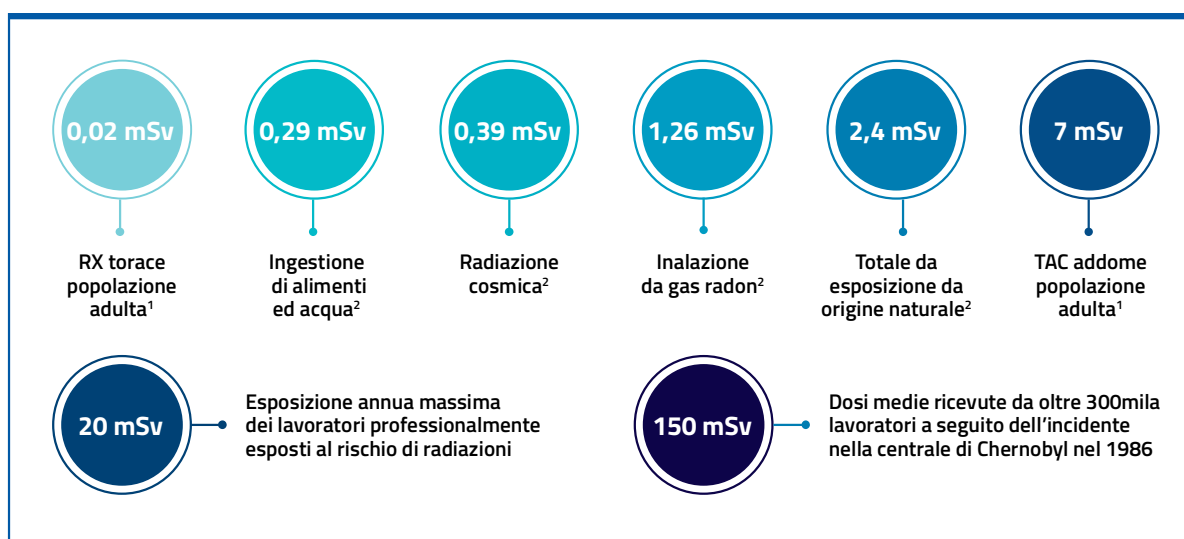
0,02 mSv

RX torace popolazione adulta$^1$

0,29 mSv

Ingestione di alimenti ed acqua$^2$

0,39 mSv

Radiazione cosmica$^2$

1,26 mSv

Inalazione da gas radon$^2$

2,4 mSv

Totale da esposizione da origine naturale$^2$

7 mSv

TAC addome popolazione adulta$^1$

20 mSv

Esposizione annua massima dei lavoratori professionalmente esposti al rischio di radiazioni

150 mSv

Dosi medie ricevute da oltre 300mila lavoratori a seguito dell'incidente nella centrale di Chernobyl nel 1986